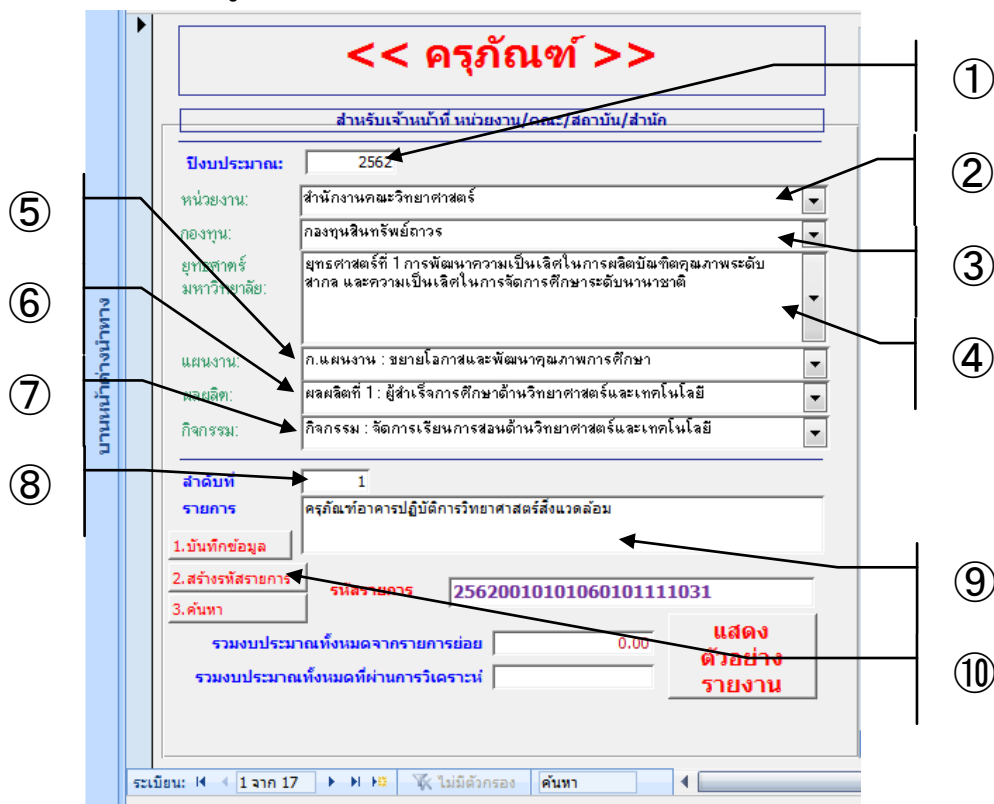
<< ครุภัณฑ์ >>

สำหรับเจ้าหน้าที่ หน่วยงาน/คณะ/สถาบัน/สำนัก

ปีงบประมาณ: 2562

หน่วยงาน: สำนักงานคณะวิทยาศาสตร์

กองทุน: กองทุนสินทรัพย์ถาวร

ยุทธศาสตร์มหาวิทยาลัย: ยุทธศาสตร์ที่ 1 การพัฒนาความเป็นเลิศในการผลิตบัณฑิตคุณภาพระดับสากล และความเป็นเลิศในการจัดการศึกษาระดับนานาชาติ

แผนงาน: ก.แผนงาน : ขยายโอกาสและพัฒนาคุณภาพการศึกษา

ผลผลิต: ผลผลิตที่ 1: ผู้สำเร็จการศึกษาด้านวิทยาศาสตร์และเทคโนโลยี

กิจกรรม: กิจกรรม : จัดการเรียนการสอนด้านวิทยาศาสตร์และเทคโนโลยี

ลำดับที่ 1

รายการ ครุภัณฑ์อาคารปฏิบัติการวิทยาศาสตร์สิ่งแวดล้อม

1.บันทึกข้อมูล

2.สร้างรหัสรายการ

3.ค้นหา

รหัสรายการ 25620010101060101111031

รวมงบประมาณทั้งหมดจากรายการย่อย 0.00

รวมงบประมาณทั้งหมดที่ผ่านการวิเคราะห์

แสดงตัวอย่างรายงาน

บานหน้าต่างนำทาง

ระเบียน: 1 จาก 17 ไม่มีตัวกรอง ค้นหา

①
②
③
④
⑤
⑥
⑦
⑧
⑨
⑩